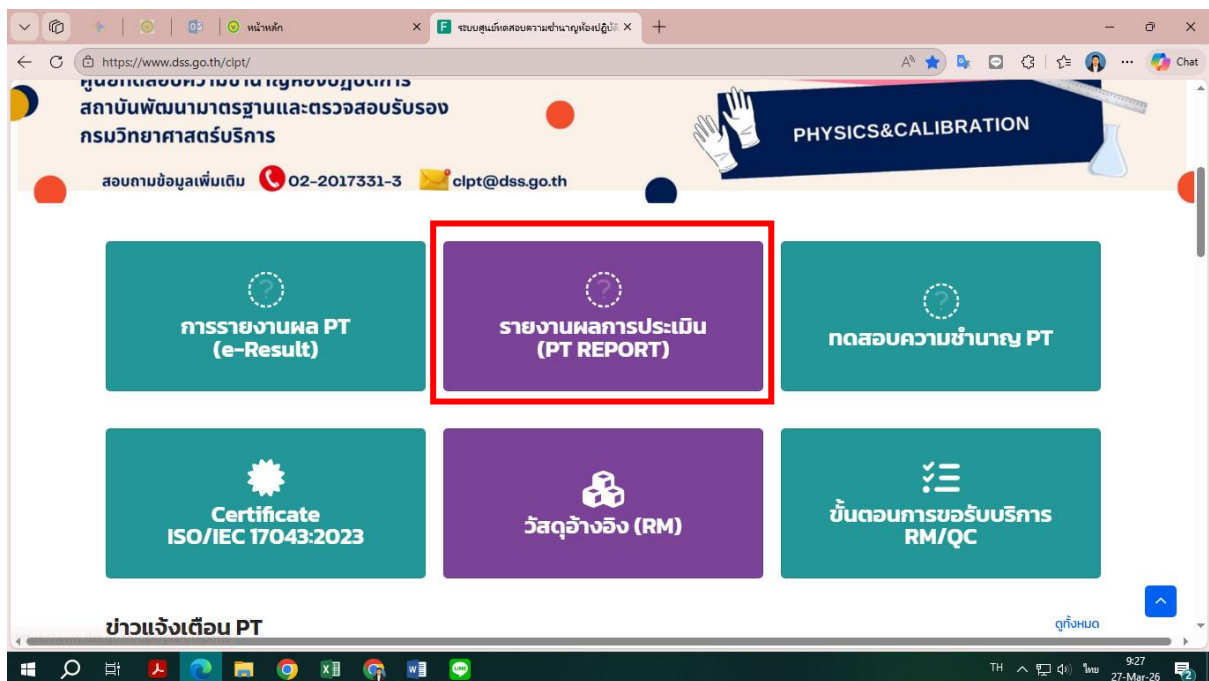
หน้าหลัก
ระบบศูนย์ทดสอบความชำนาญห้องปฏิบัติ
https://www.dss.go.th/clpt/
Chat

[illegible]
สถาบันพัฒนามาตรฐานและตรวจสอบรับรอง
กรมวิทยาศาสตร์บริการ

PHYSICS&CALIBRATION

สอบถามข้อมูลเพิ่มเติม 02-2017331-3 clpt@dss.go.th

การรายงานผล PT (e-Result)

รายงานผลการประเมิน (PT REPORT)

ทดสอบความชำนาญ PT

Certificate ISO/IEC 17043:2023

วัสดุอ้างอิง (RM)

ขั้นตอนการขอรับบริการ RM/QC

ข่าวแจ้งเตือน PT

ดูทั้งหมด

TH ไทย 9:27 27-Mar-26 2